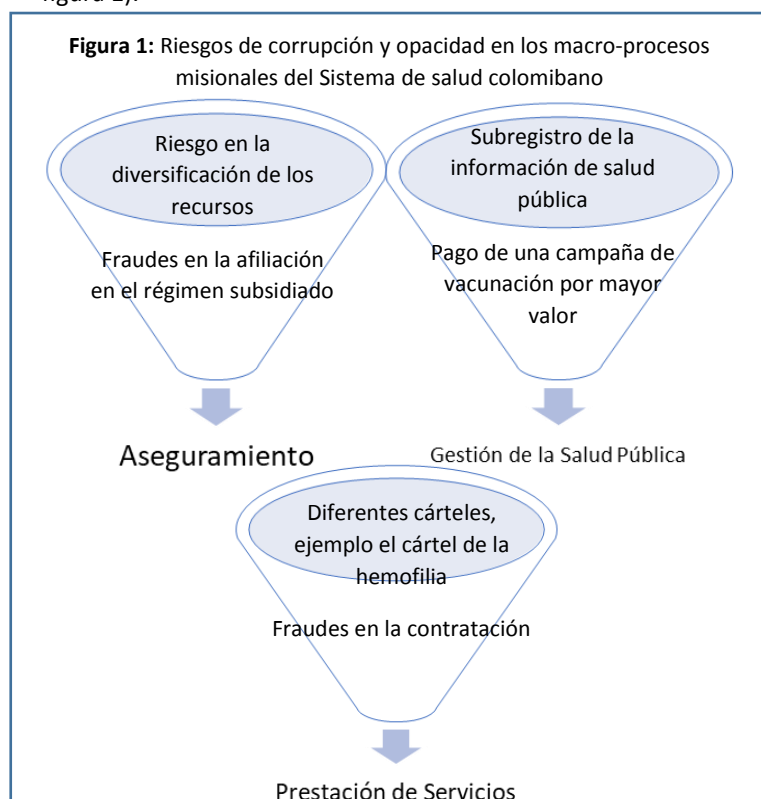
figura 1).

**Figura 1:** Riesgos de corrupción y opacidad en los macro-procesos misionales del Sistema de salud colombiano

Riesgo en la diversificación de los recursos

Fraudes en la afiliación en el régimen subsidiado

Aseguramiento

Subregistro de la información de salud pública

Pago de una campaña de vacunación por mayor valor

Gestión de la Salud Pública

Diferentes cárteles, ejemplo el cártel de la hemofilia

Fraudes en la contratación

Prestación de Servicios